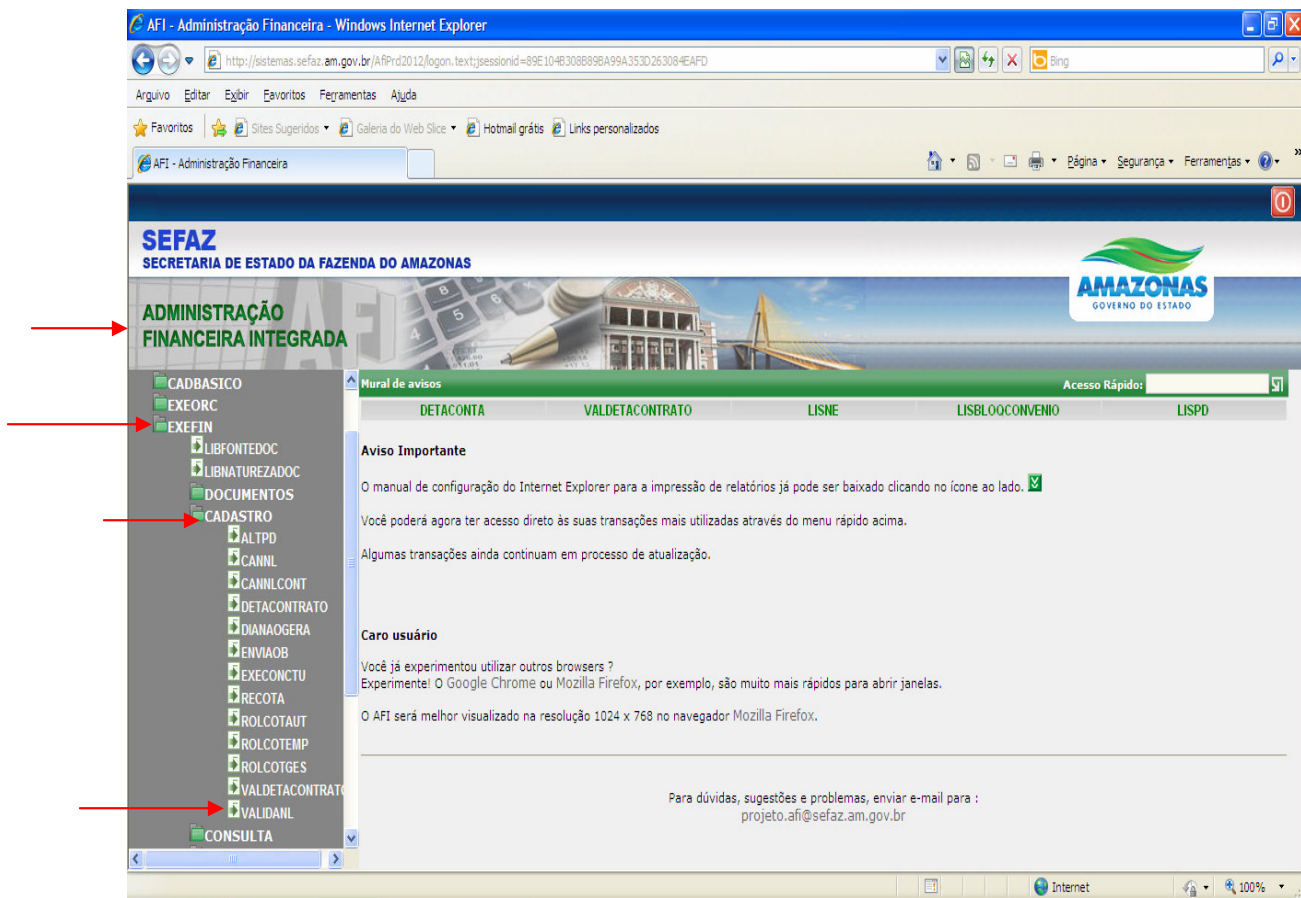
AFI - Administração Financeira - Windows Internet Explorer

http://sistemas.sefaz.am.gov.br/AfiPrd2012/logon.text;jsessionid=89E104B308B89BA99A353D263084EAFD

Bing

Arquivo Editar Exibir Favoritos Ferramentas Ajuda

Favoritos Sites Sugeridos Galeria do Web Slice Hotmail grátis Links personalizados

AFI - Administração Financeira

Página Segurança Ferramentas

SEFAZ
SECRETARIA DE ESTADO DA FAZENDA DO AMAZONAS

AMAZONAS
GOVERNO DO ESTADO

ADMINISTRAÇÃO
FINANCEIRA INTEGRADA

CADBASICO
EXEORC
EXEFIN
LIBFONTEDOC
LIBNATUREZADOC
DOCUMENTOS
CADASTRO
ALTPD
CANNL
CANNLCONT
DETACONTRATO
DIANAOGERA
ENVIAOB
EXECONCTU
RECOTA
ROLCOTAUT
ROLCOTEMP
ROLCOTGES
VALDETACONTRATO
VALIDANL
CONSULTA

Mural de avisos
Acesso Rápido:

DETACONTA VALDETACONTRATO LISNE LISBLOQCONVENIO LISPD

Aviso Importante

O manual de configuração do Internet Explorer para a impressão de relatórios já pode ser baixado clicando no ícone ao lado.

Você poderá agora ter acesso direto às suas transações mais utilizadas através do menu rápido acima.

Algumas transações ainda continuam em processo de atualização.

Caro usuário

Você já experimentou utilizar outros browsers ?
Experimente! O Google Chrome ou Mozilla Firefox, por exemplo, são muito mais rápidos para abrir janelas.

O AFI será melhor visualizado na resolução 1024 x 768 no navegador Mozilla Firefox.

Para dúvidas, sugestões e problemas, enviar e-mail para :
projeto.afi@sefaz.am.gov.br

Internet 100%